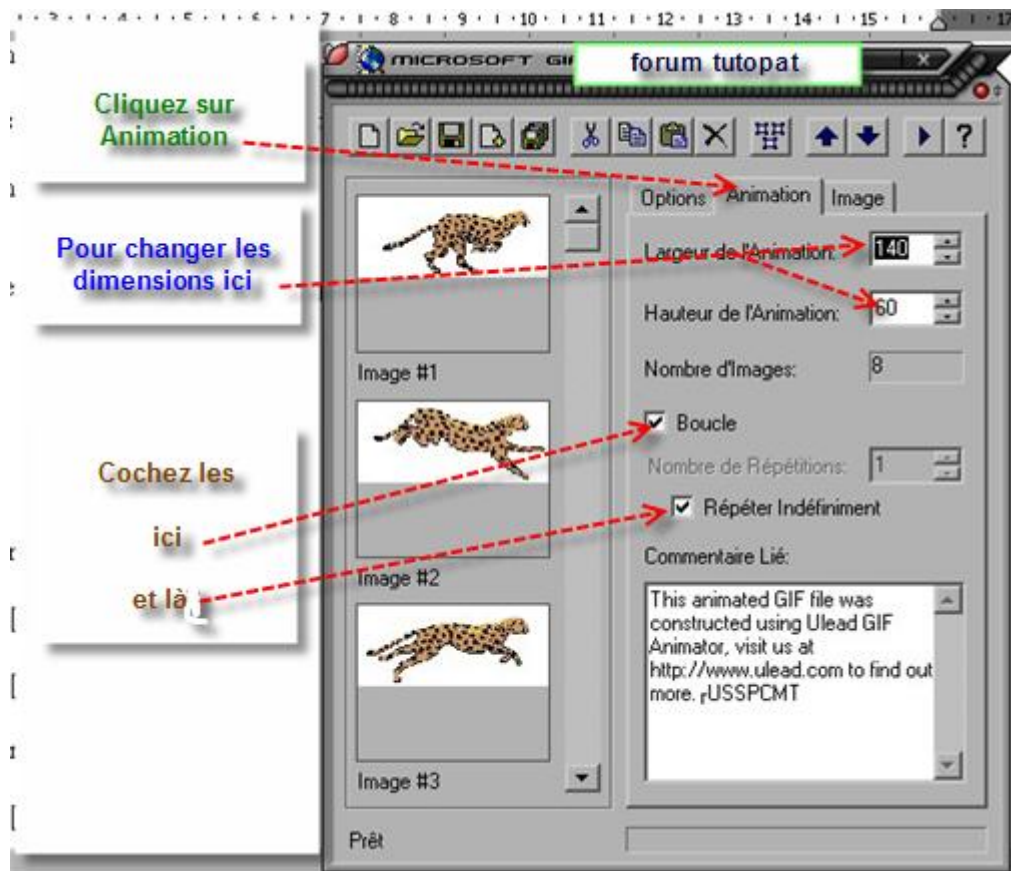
3 · 4 · 5 · 6 · 7 · 8 · 9 · 10 · 11 · 12 · 13 · 14 · 15 · 17

MICROSOFT GI

forum tutopat

Cliquez sur Animation

Pour changer les dimensions ici

Cochez les

ici

et là

Options | Animation | Image

Largeur de l'Animation: 140

Hauteur de l'Animation: 60

Nombre d'Images: 8

Boucle

Nombre de Répétitions: 1

Répéter Indéfiniment

Commentaire Lié:

This animated GIF file was constructed using Ulead GIF Animator, visit us at http://www.ulead.com to find out more. ┌USSPCMT

Image #1

Image #2

Image #3

Prêt